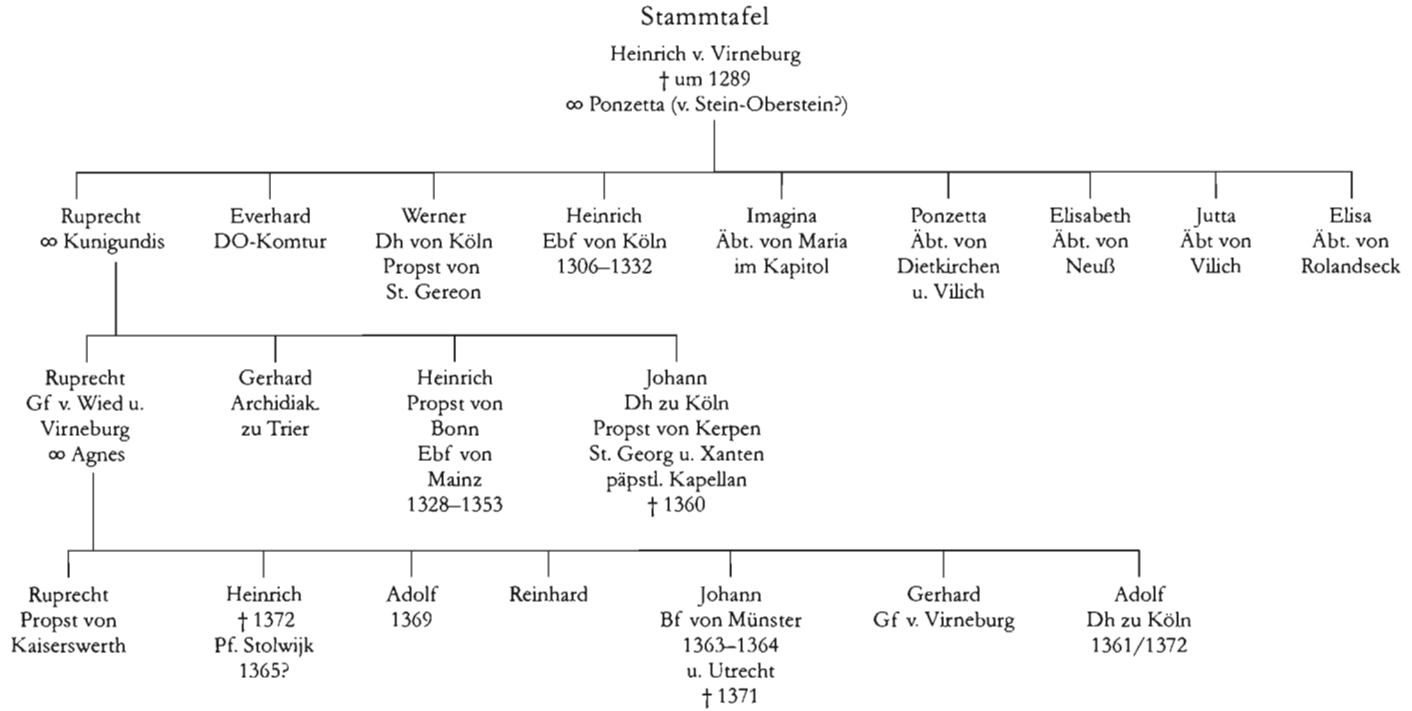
Stammtafel

Heinrich v. Virneburg
† um 1289
∞ Ponzetta (v. Stein-Oberstein?)

Ruprecht
∞ Kunigundis

Everhard
DO-Komtur

Werner
Dh von Köln
Propst von
St. Gereon

Heinrich
Ebf von Köln
1306–1332

Imagina
Äbt. von Maria
im Kapitol

Ponzetta
Äbt. von
Dietkirchen
u. Vilich

Elisabeth
Äbt. von
Neuß

Jutta
Äbt von
Vilich

Elisa
Äbt. von
Rolandseck

Ruprecht
Gf v. Wied u.
Virneburg
∞ Agnes

Gerhard
Archidiak.
zu Trier

Heinrich
Propst von
Bonn
Ebf von
Mainz
1328–1353

Johann
Dh zu Köln
Propst von Kerpen
St. Georg u. Xanten
päpstl. Kapellan
† 1360

Ruprecht
Propst von
Kaiserswerth

Heinrich
† 1372
Pf. Stolwijk
1365?

Adolf
1369

Reinhard

Johann
Bf von Münster
1363–1364
u. Utrecht
† 1371

Gerhard
Gf v. Virneburg

Adolf
Dh zu Köln
1361/1372